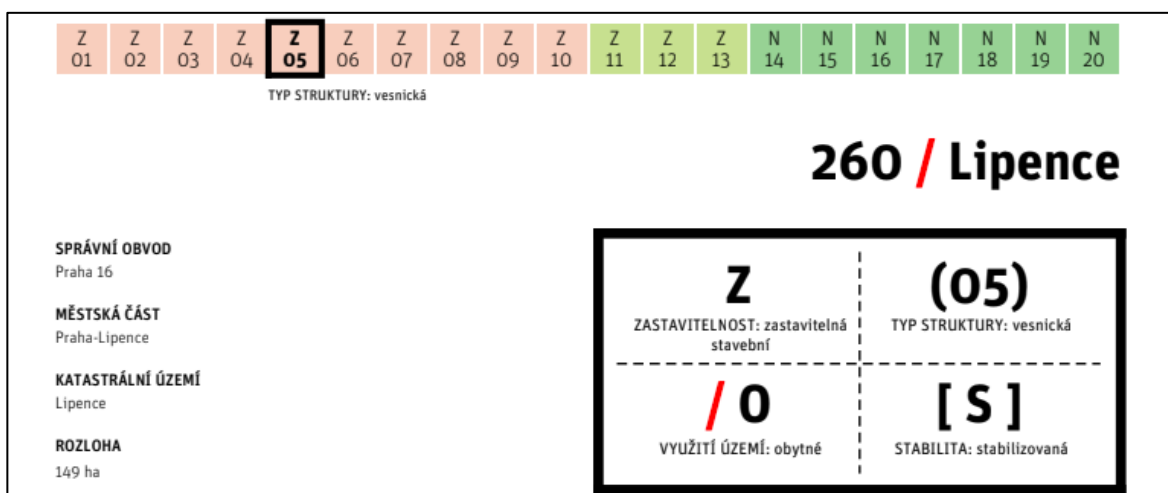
| Z 01 | Z 02 | Z 03 | Z 04 | Z 05 | Z 06 | Z 07 | Z 08 | Z 09 | Z 10 | Z 11 | Z 12 | Z 13 | N 14 | N 15 | N 16 | N 17 | N 18 | N 19 | N 20 |
|---|---|---|---|---|---|---|---|---|---|---|---|---|---|---|---|---|---|---|---|

TYP STRUKTURY: vesnická

260 / Lipence

SPRÁVNÍ OBVOD
Praha 16

MĚSTSKÁ ČÁST
Praha-Lipence

KATASTRÁLNÍ ÚZEMÍ
Lipence

ROZLOHA
149 ha

| Z<br>ZASTAVITELNOST: zastavitelná stavební | (05)<br>TYP STRUKTURY: vesnická |
|---|---|
| /O<br>VYUŽITÍ ÚZEMÍ: obytné | [S]<br>STABILITA: stabilizovaná |